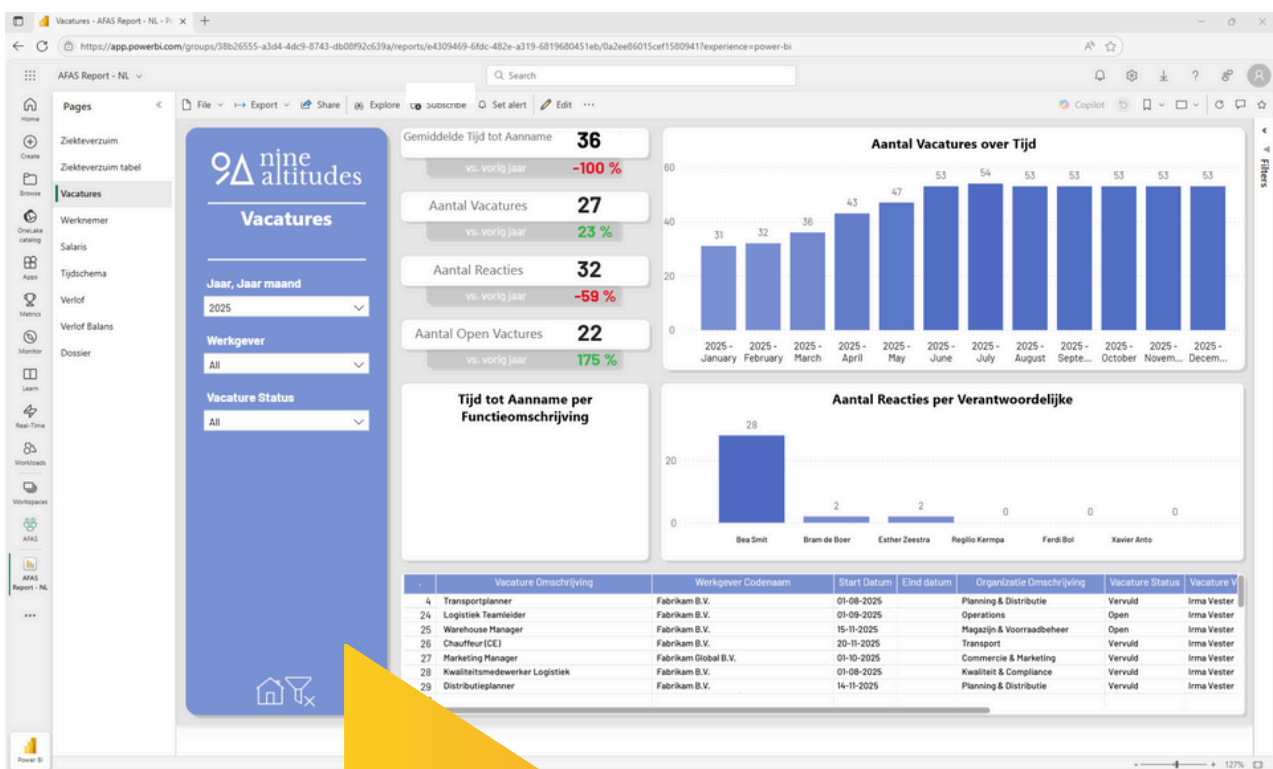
Vacatures - AFAS Report - NL - Po ×

https://app.powerbi.com/groups/38b26555-a3d4-4dc9-8743-db08f92c639a/reports/e4309469-6fdc-482e-a319-6819680451eb/0a2ee86015cef1580941?experience=power-bi

AFAS Report - NL

Search

Home
Create
Browse
OneLake catalog
Apps
Metrics
Monitor
Learn
Real-Time
Workloads
Workspaces
AFAS
AFAS Report - NL
...
Power BI

Pages

File Export Share Explore Subscribe Set alert Edit ···

Copilot

Filters

Ziekteverzuim
Ziekteverzuim tabel
Vacatures
Werknemer
Salaris
Tijdschema
Verlof
Verlof Balans
Dossier

nine altitudes

Vacatures

Jaar, Jaar maand
2025

Werkgever
All

Vacature Status
All

Gemiddelde Tijd tot Aanname 36
vs. vorig jaar -100 %

Aantal Vacatures 27
vs. vorig jaar 23 %

Aantal Reacties 32
vs. vorig jaar -59 %

Aantal Open Vactures 22
vs. vorig jaar 175 %

Aantal Vacatures over Tijd

60
40
20
0

31 32 36 43 47 53 54 53 53 53 53 53

2025 - January
2025 - February
2025 - March
2025 - April
2025 - May
2025 - June
2025 - July
2025 - August
2025 - Septe...
2025 - October
2025 - Novem...
2025 - Decem...

Tijd tot Aanname per Functieomschrijving

Aantal Reacties per Verantwoordelijke

20
0

28 2 2 0 0 0

Bea Smit
Bram de Boer
Esther Zeestra
Regilio Kermpa
Ferdi Bol
Xavier Anto

| . | Vacature Omschrijving | Werkgever Codenaam | Start Datum | Eind datum | Organizatie Omschrijving | Vacature Status | Vacature V |
|---|---|---|---|---|---|---|---|
| 4 | Transportplanner | Fabrikam B.V. | 01-08-2025 | | Planning & Distributie | Vervuld | Irma Vester |
| 24 | Logistiek Teamleider | Fabrikam B.V. | 01-09-2025 | | Operations | Open | Irma Vester |
| 25 | Warehouse Manager | Fabrikam B.V. | 15-11-2025 | | Magazijn & Voorraadbeheer | Open | Irma Vester |
| 26 | Chauffeur (CE) | Fabrikam B.V. | 20-11-2025 | | Transport | Vervuld | Irma Vester |
| 27 | Marketing Manager | Fabrikam Global B.V. | 01-10-2025 | | Commercie & Marketing | Vervuld | Irma Vester |
| 28 | Kwaliteitsmedewerker Logistiek | Fabrikam B.V. | 01-08-2025 | | Kwaliteit & Compliance | Vervuld | Irma Vester |
| 29 | Distributieplanner | Fabrikam B.V. | 14-11-2025 | | Planning & Distributie | Vervuld | Irma Vester |

127%